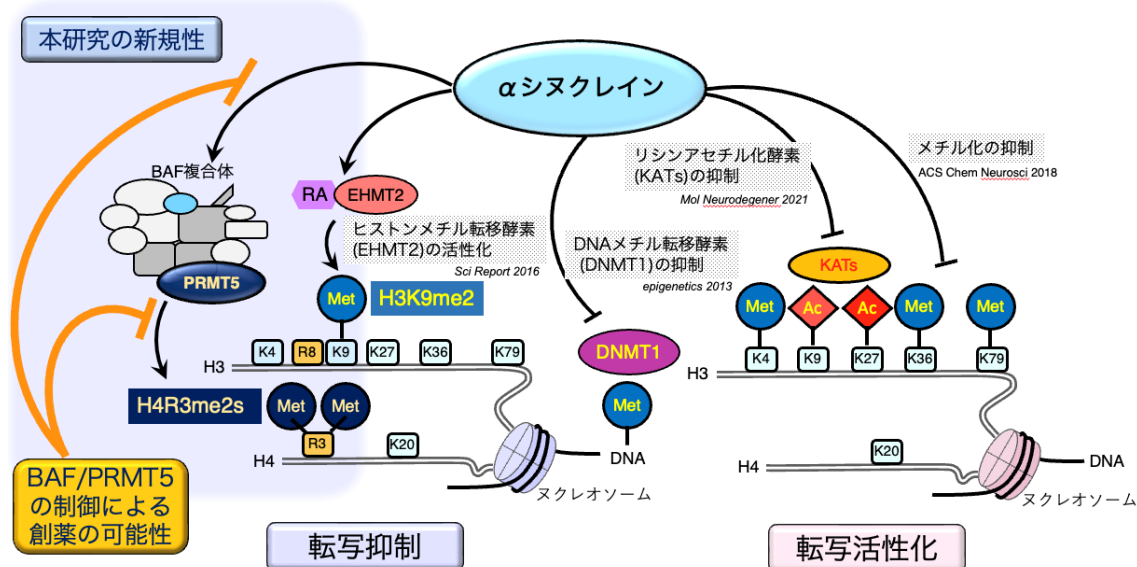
本研究の新規性

αシヌクレイン

BAF複合体

PRMT5

H4R3me2s

BAF/PRMT5の制御による創薬の可能性

RA

EHMT2

ヒストンメチル転移酵素(EHMT2)の活性化

Sci Report 2016

Met

H3K9me2

K4

R8

K9

K27

K36

K79

H3

Met

Met

R3

K20

H4

DNAメチル転移酵素(DNMT1)の抑制

epigenetics 2013

DNMT1

Met

DNA

ヌクレオソーム

リシンアセチル化酵素(KATs)の抑制

Mol Neurodegener 2021

メチル化の抑制

ACS Chem Neurosci 2018

KATs

Met

Ac

Ac

Met

Met

K4

K9

K27

K36

K79

H3

K20

H4

DNA

ヌクレオソーム

転写抑制

転写活性化